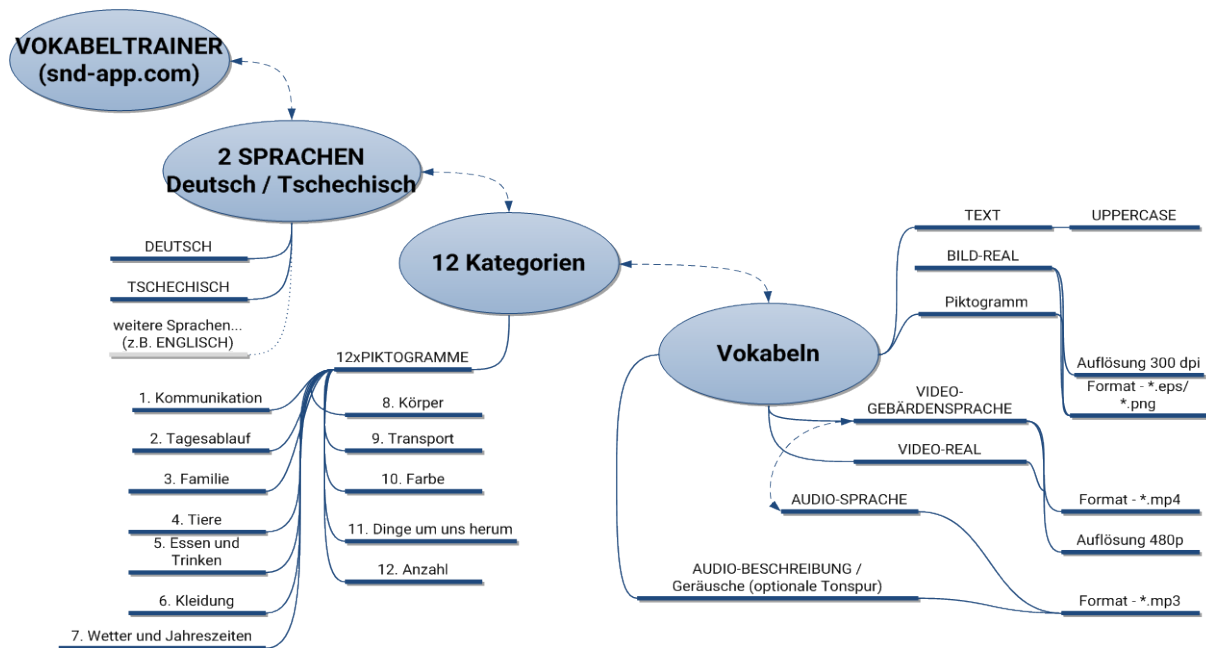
VOKABELTRAINER
(snd-app.com)

2 SPRACHEN
Deutsch / Tschechisch

DEUTSCH

TSCHECHISCH

weitere Sprachen...
(z.B. ENGLISCH)

12 Kategorien

12xPIKTOGRAMME

1. Kommunikation

2. Tagesablauf

3. Familie

4. Tiere

5. Essen und Trinken

6. Kleidung

7. Wetter und Jahreszeiten

8. Körper

9. Transport

10. Farbe

11. Dinge um uns herum

12. Anzahl

Vokabeln

TEXT

UPPERCASE

BILD-REAL

Piktogramm

Auflösung 300 dpi

Format - *.eps/ *.png

VIDEO-GEBÄRDENSPRACHE

VIDEO-REAL

Format - *.mp4

Auflösung 480p

AUDIO-SPRACHE

AUDIO-BESCHREIBUNG / Geräusche (optionale Tonspur)

Format - *.mp3